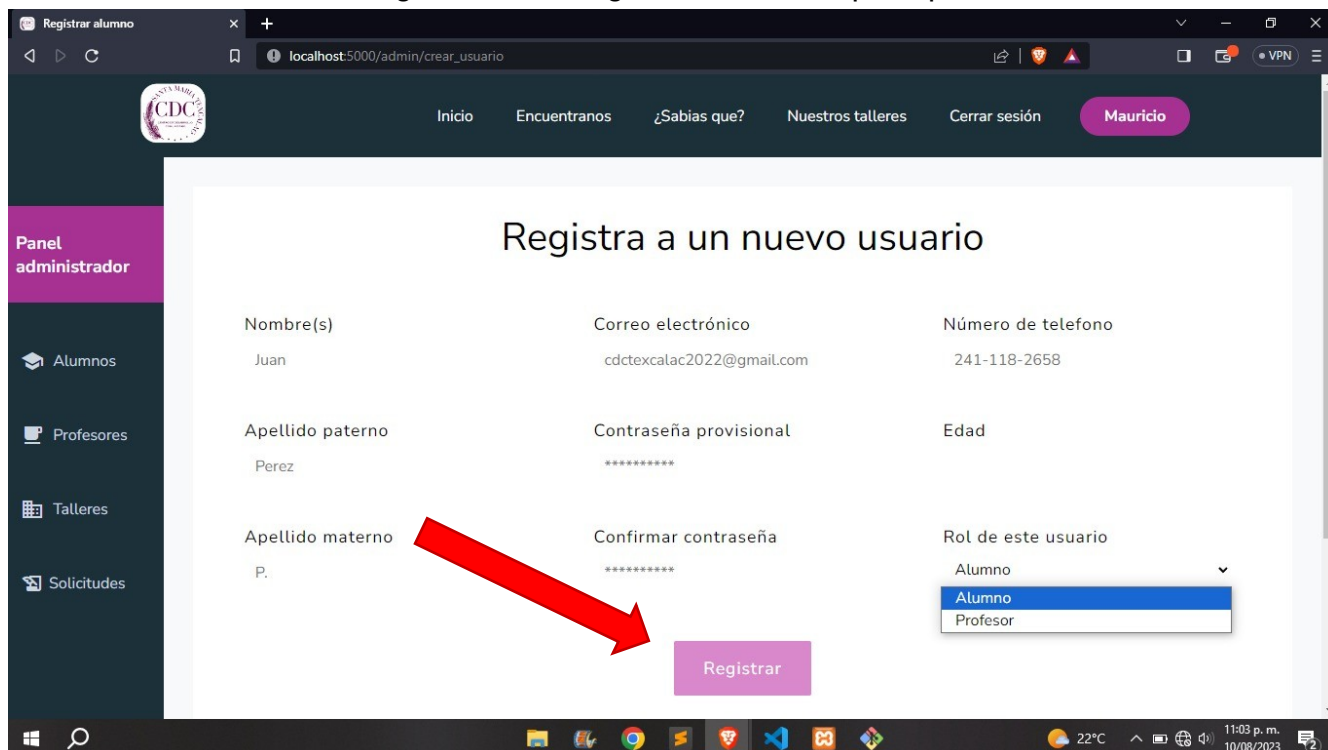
Registrar alumno
localhost:5000/admin/crear_usuario
VPN

CDC
Inicio Encuentranos ¿Sabias que? Nuestros talleres Cerrar sesión Mauricio

Panel administrador
Alumnos
Profesores
Talleres
Solicitudes

Registra a un nuevo usuario

Nombre(s)
Juan
Correo electrónico
cdctexcalac2022@gmail.com
Número de telefono
241-118-2658

Apellido paterno
Perez
Contraseña provisional
**********
Edad

Apellido materno
P.
Confirmar contraseña
**********
Rol de este usuario
Alumno
Alumno
Profesor

Registrar

22°C
11:03 p. m.
10/08/2023